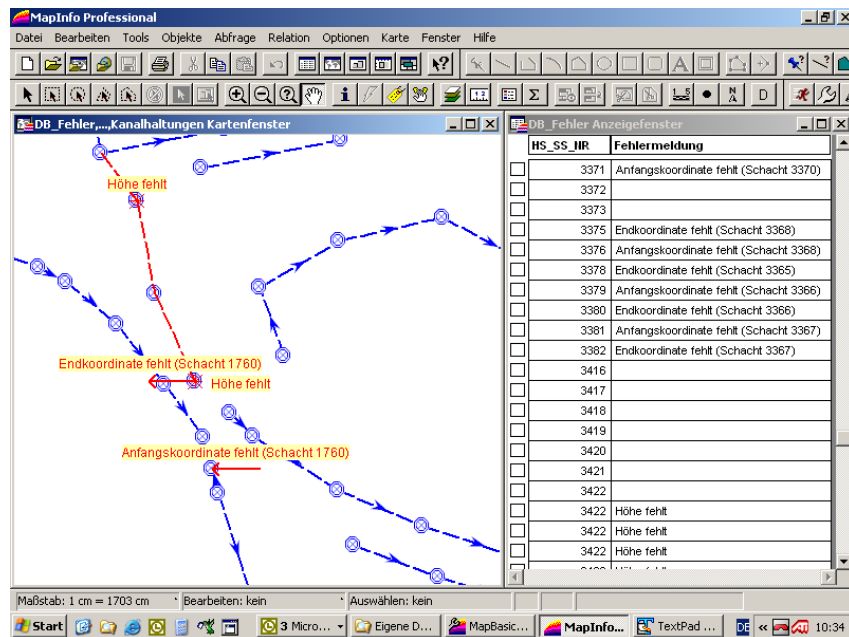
MapInfo Professional

Datei Bearbeiten Tools Objekte Abfrage Relation Optionen Karte Fenster Hilfe

DB_Fehler,...,Kanalhaltungen Kartenfenster

Höhe fehlt

Endkoordinate fehlt (Schacht 1760)

Höhe fehlt

Anfangskoordinate fehlt (Schacht 1760)

DB_Fehler Anzeigefenster

| | HS_SS_NR | Fehlermeldung |
|---|---|---|
| | 3371 | Anfangskoordinate fehlt (Schacht 3370) |
| | 3372 | |
| | 3373 | |
| | 3375 | Endkoordinate fehlt (Schacht 3368) |
| | 3376 | Anfangskoordinate fehlt (Schacht 3368) |
| | 3378 | Endkoordinate fehlt (Schacht 3365) |
| | 3379 | Anfangskoordinate fehlt (Schacht 3366) |
| | 3380 | Endkoordinate fehlt (Schacht 3366) |
| | 3381 | Anfangskoordinate fehlt (Schacht 3367) |
| | 3382 | Endkoordinate fehlt (Schacht 3367) |
| | 3416 | |
| | 3417 | |
| | 3418 | |
| | 3419 | |
| | 3420 | |
| | 3421 | |
| | 3422 | |
| | 3422 | Höhe fehlt |
| | 3422 | Höhe fehlt |
| | 3422 | Höhe fehlt |
| | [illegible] | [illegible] |

Maßstab: 1 cm = 1703 cm Bearbeiten: kein Auswählen: kein

Start 3 Micro... Eigene D... MapBasic... MapInfo... TextPad ... DE 10:34